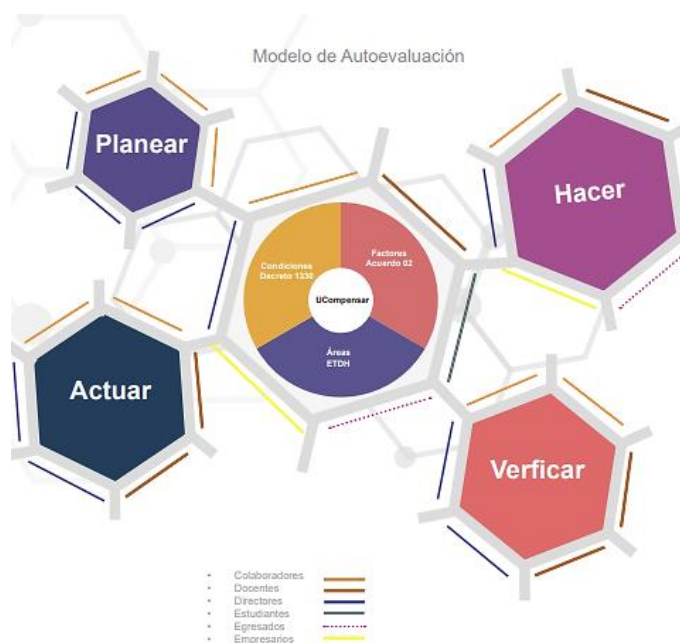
Modelo de Autoevaluación

Planear

Hacer

Condiciones Decreto 1330

Factores Acuerdo 02

UCompensar

Áreas ETDH

Actuar

Verficar

- Colaboradores
- Docentes
- Directores
- Estudiantes
- Egresados
- Empresarios